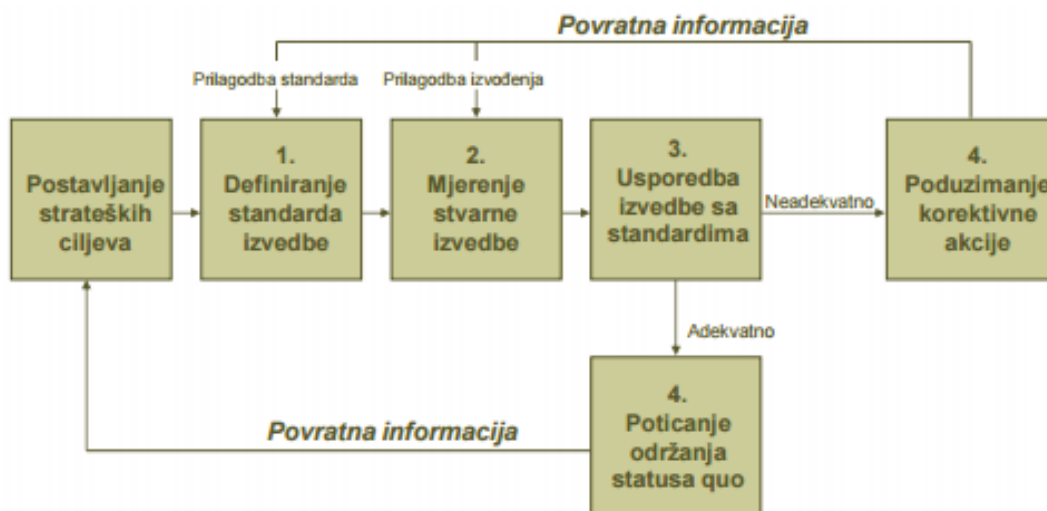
Povratna informacija

Prilagodba standarda

Prilagodba izvođenja

Postavljanje strateških ciljeva

1.
Definiranje standarda izvedbe

2.
Mjerenje stvarne izvedbe

3.
Usporedba izvedbe sa standardima

Neadekvatno

4.
Poduzimanje korektivne akcije

Adekvatno

4.
Poticanje održanja statusa quo

Povratna informacija